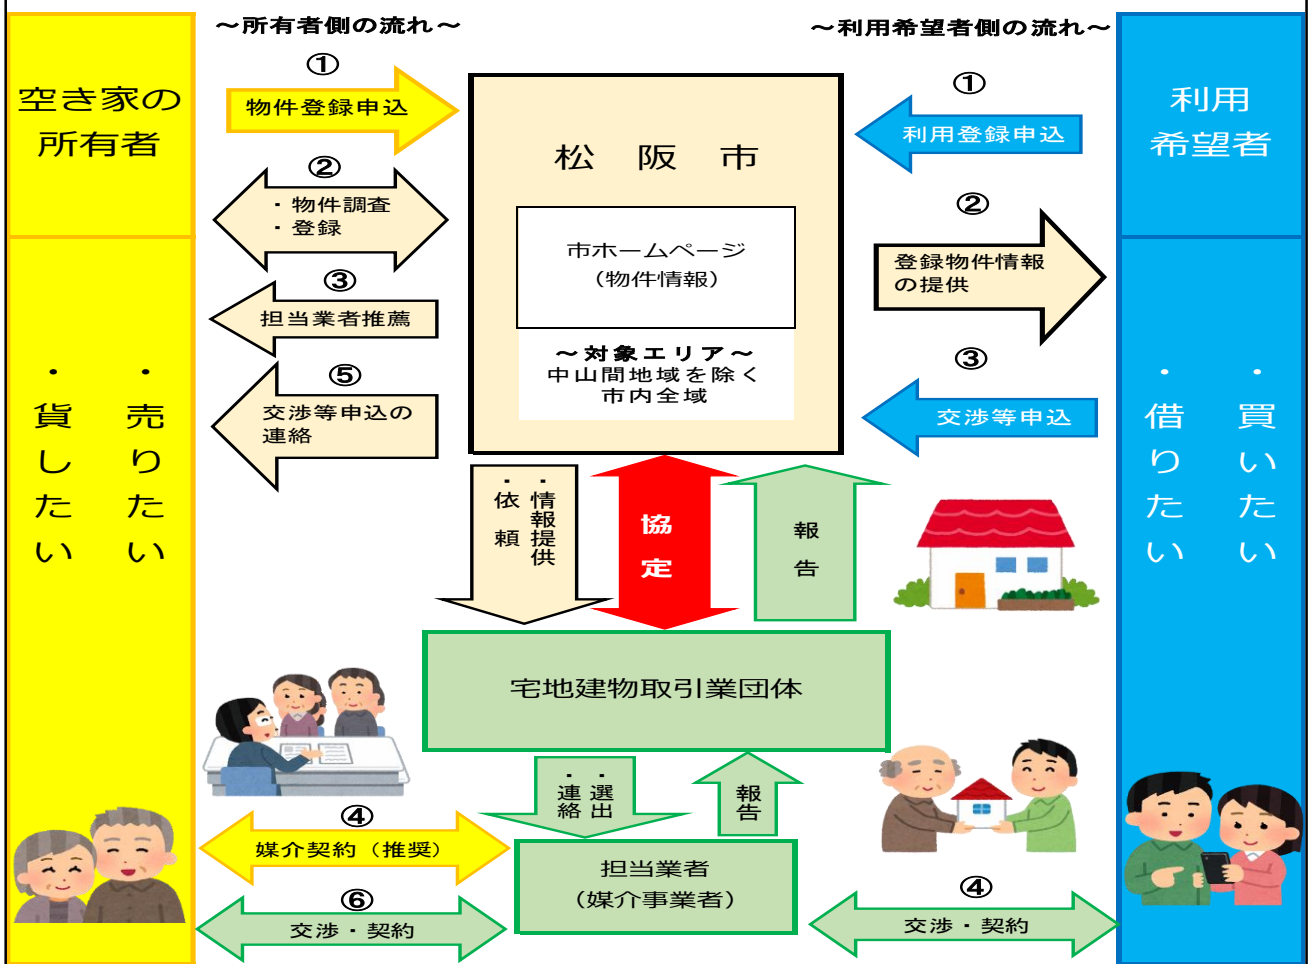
～所有者側の流れ～

～利用希望者側の流れ～

空き家の所有者

・売りたい
・貸したい

①
物件登録申込

②
・物件調査
・登録

③
担当業者推薦

⑤
交渉等申込の連絡

松阪市

市ホームページ
（物件情報）

～対象エリア～
中山間地域を除く市内全域

利用希望者

・買いたい
・借りたい

①
利用登録申込

②
登録物件情報の提供

③
交渉等申込

・情報提供
・依頼

協定

報告

宅地建物取引業団体

・選出
・連絡

報告

担当業者
（媒介事業者）

④
媒介契約（推奨）

⑥
交渉・契約

④
交渉・契約